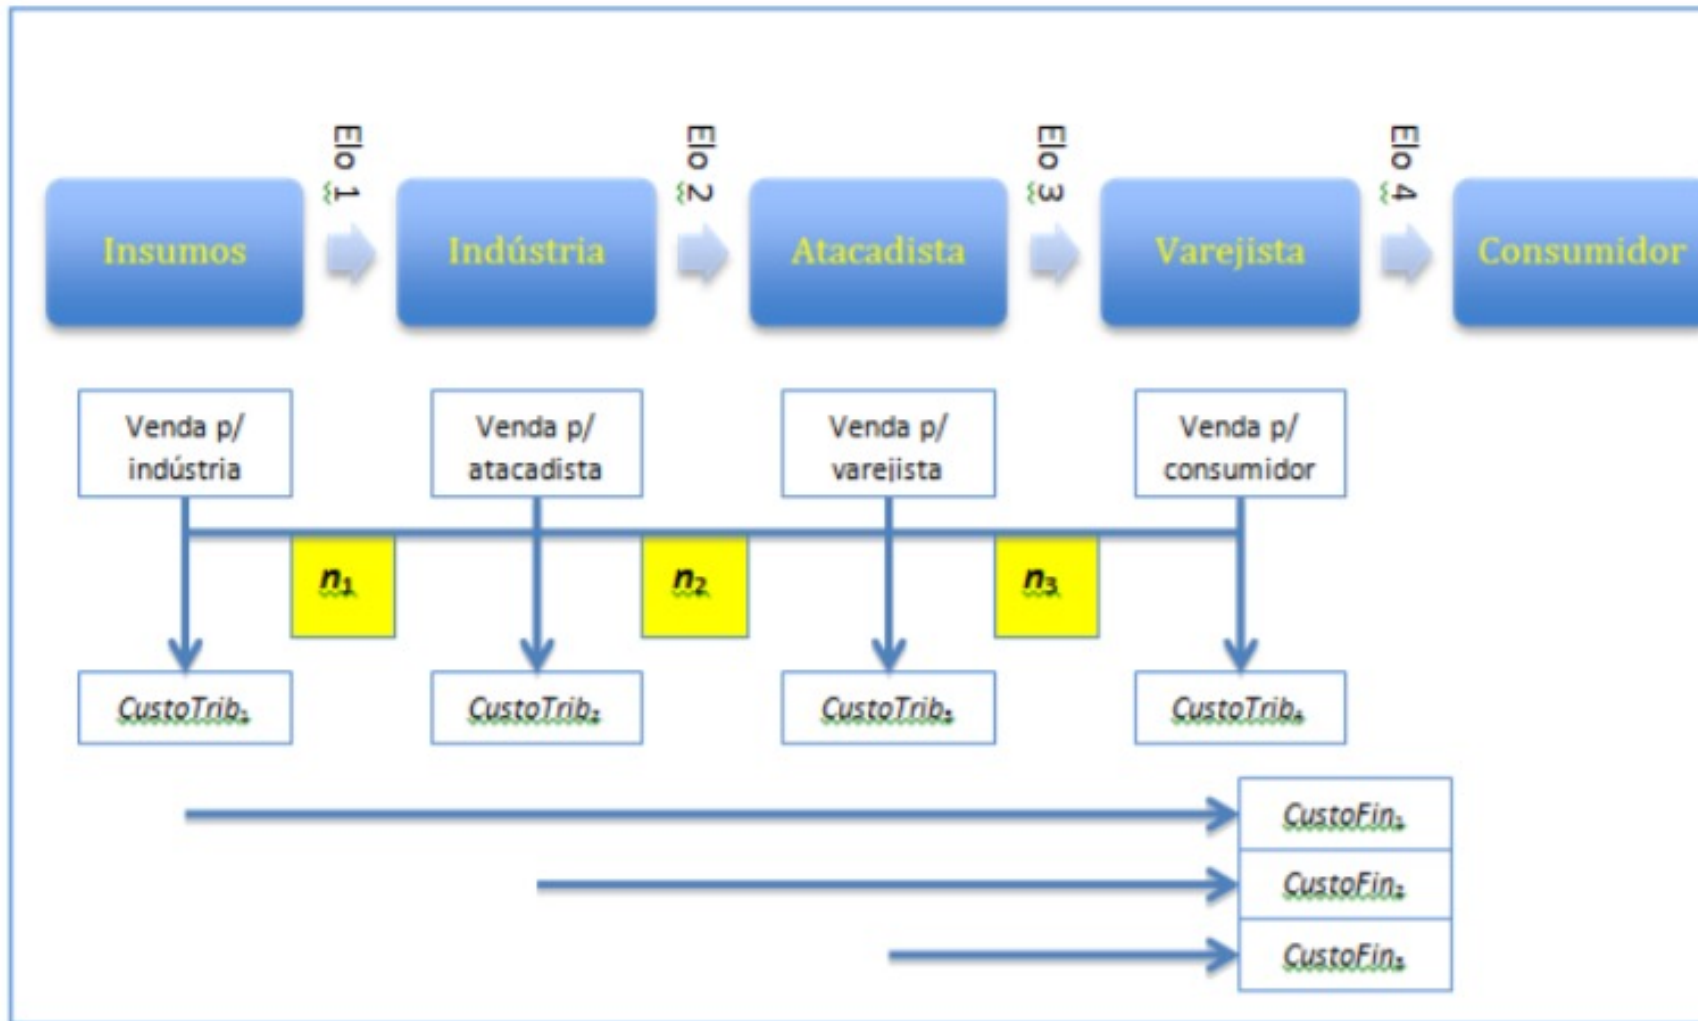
Elo 1

Elo 2

Elo 3

Elo 4

Insumos

Indústria

Atacadista

Varejista

Consumidor

Venda p/ indústria

Venda p/ atacadista

Venda p/ varejista

Venda p/ consumidor

$n_1$

$n_2$

$n_3$

$CustoTrib_1$

$CustoTrib_2$

$CustoTrib_3$

$CustoTrib_4$

$CustoFin_1$

$CustoFin_2$

$CustoFin_3$